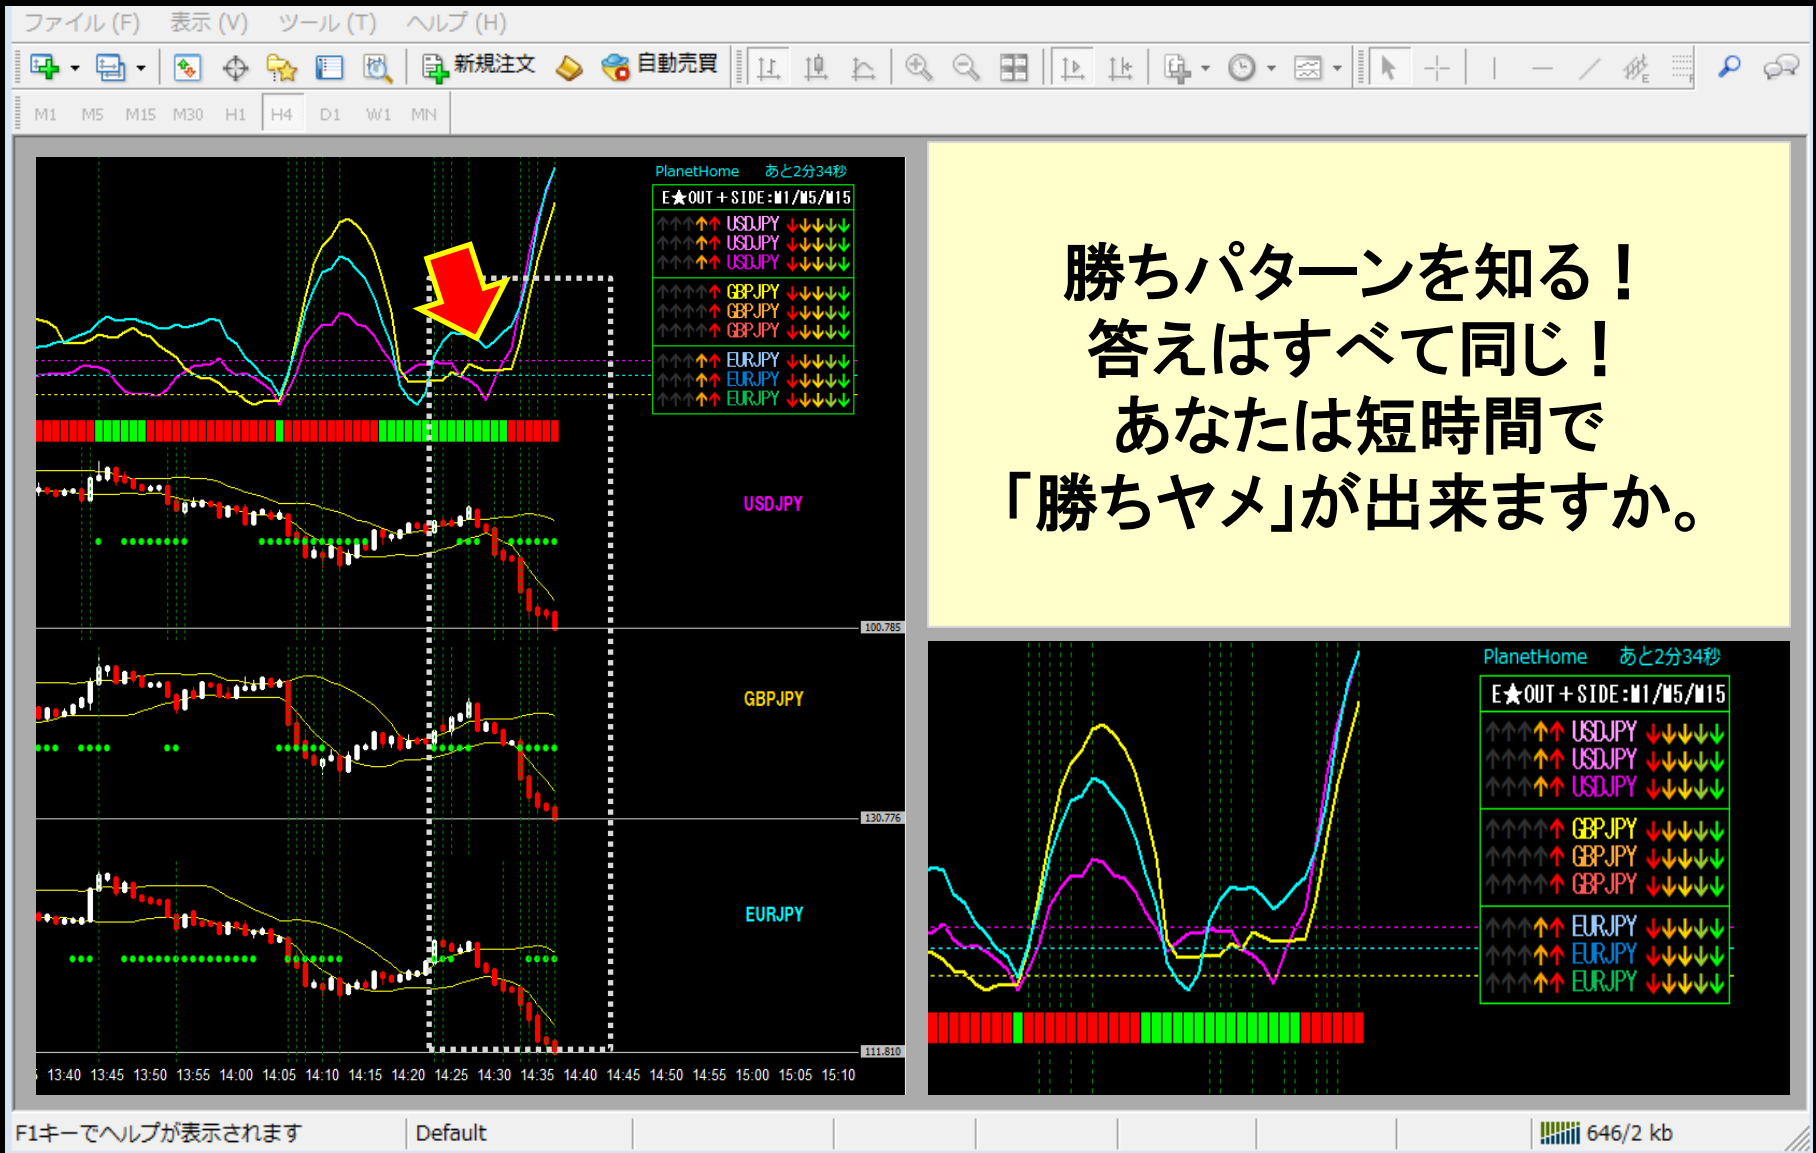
ファイル (F) 表示 (V) ツール (T) ヘルプ (H)

新規注文 自動売買

M1 M5 M15 M30 H1 H4 D1 W1 MN

PlanetHome あと2分34秒

E★OUT+SIDE:M1/M5/M15

USDJPY
USDJPY
USDJPY
GBPJPY
GBPJPY
GBPJPY
EURJPY
EURJPY
EURJPY

USDJPY

100.785

GBPJPY

130.776

EURJPY

111.810

13:40 13:45 13:50 13:55 14:00 14:05 14:10 14:15 14:20 14:25 14:30 14:35 14:40 14:45 14:50 14:55 15:00 15:05 15:10

勝ちパターンを知る！
答えはすべて同じ！
あなたは短時間で
「勝ちヤメ」が出来ますか。

PlanetHome あと2分34秒

E★OUT+SIDE:M1/M5/M15

USDJPY
USDJPY
USDJPY
GBPJPY
GBPJPY
GBPJPY
EURJPY
EURJPY
EURJPY

F1キーでヘルプが表示されます Default 646/2 kb